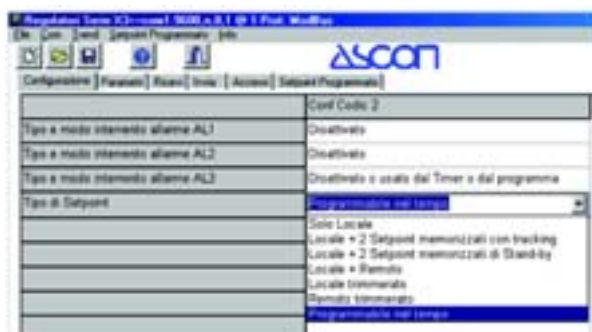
Regolatore Serie X3->com1 9600,n,8,1 @ 1 Prot. ModBus
File Com Sends Setpoint Programmato Info
ASCON
Configurazione | Parametri | Risorsi | Invio | Accesso | Setpoint Programmato

| | Conf Codic 2 |
|---|---|
| Tipo e modo intervento allarme AL1 | Disattivato |
| Tipo e modo intervento allarme AL2 | Disattivato |
| Tipo e modo intervento allarme AL3 | Disattivato o usato dal Timer o dal programma |
| Tipo di Setpoint | Programmabile nel tempo |
| | Solo Locale |
| | Locale + 2 Setpoint memorizzati con tracking |
| | Locale + 2 Setpoint memorizzati di Stand-by |
| | Locale + Remoto |
| | Locale trimmerato |
| | Remoto trimmerato |
| | Programmabile nel tempo |